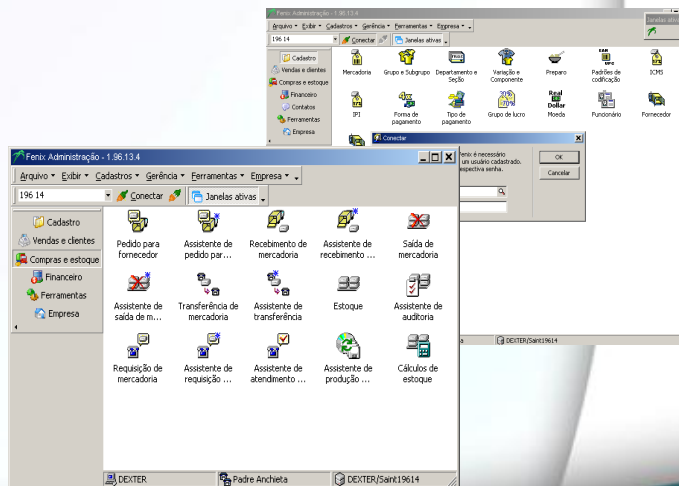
Fenix Administração - 1.96.13.4
Janelas ativas
Arquivo ▾ Exibir ▾ Cadastros ▾ Gerência ▾ Ferramentas ▾ Empresa ▾
196 14
Conectar
Janelas ativas
Cadastro
Vendas e clientes
Compras e estoque
Financeiro
Contatos
Ferramentas
Empresa
Mercadoria
Grupo e Subgrupo
Departamento e Seção
Variação e Componente
Preparo
Padrões de codificação
ICMS
IPI
Forma de pagamento
Tipo de pagamento
Grupo de lucro
Moeda
Funcionário
Fornecedor
Conectar
...enix é necessário ...um usuário cadastrado. ...espectiva senha.
OK
Cancelar
DEXTER/Saint19614

Fenix Administração - 1.96.13.4
Arquivo ▾ Exibir ▾ Cadastros ▾ Gerência ▾ Ferramentas ▾ Empresa ▾
196 14
Conectar
Janelas ativas
Cadastro
Vendas e clientes
Compras e estoque
Financeiro
Ferramentas
Empresa
Pedido para fornecedor
Assistente de pedido par...
Recebimento de mercadoria
Assistente de recebimento ...
Saída de mercadoria
Assistente de saída de m...
Transferência de mercadoria
Assistente de transferência
Estoque
Assistente de auditoria
Requisição de mercadoria
Assistente de requisição ...
Assistente de atendimento ...
Assistente de produção ...
Cálculos de estoque
DEXTER
Padre Anchieta
DEXTER/Saint19614